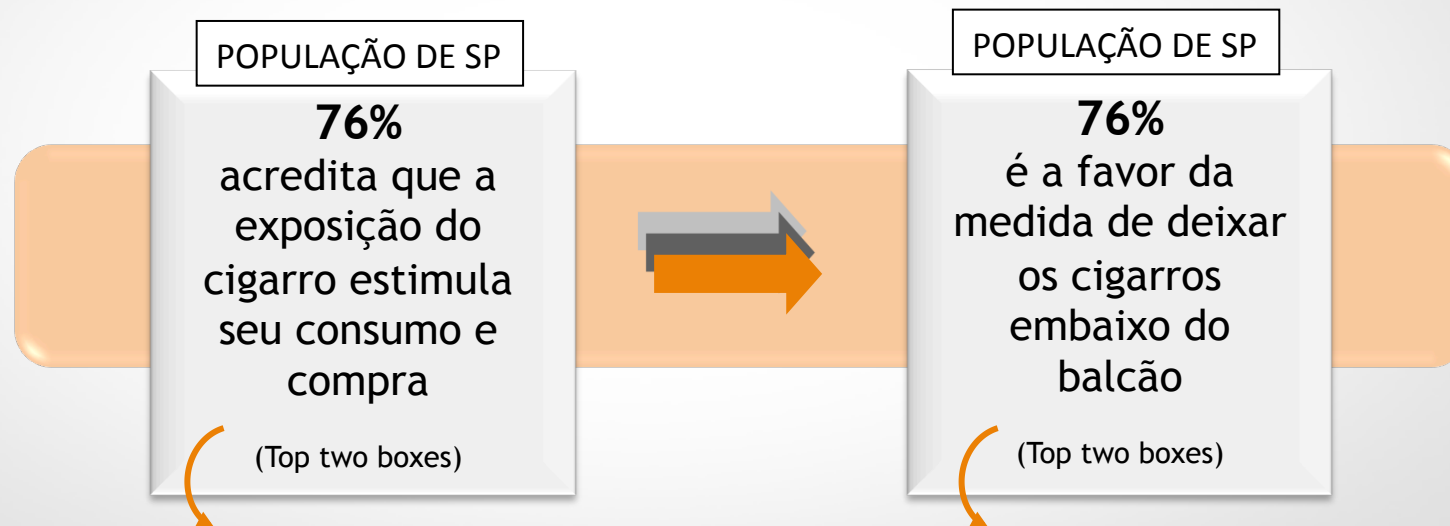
POPULAÇÃO DE SP

**76%**
acredita que a exposição do cigarro estimula seu consumo e compra

(Top two boxes)

POPULAÇÃO DE SP

**76%**
é a favor da medida de deixar os cigarros embaixo do balcão

(Top two boxes)